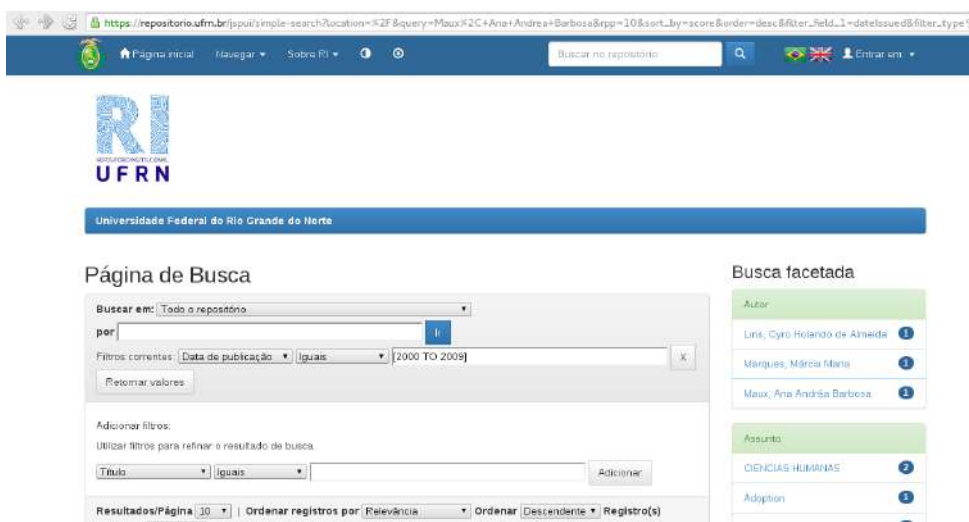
https://repositorio.ufrn.br/jspui/simple-search?location=%2F&query=Maux%2C+Ana+Andrea+Barbosa&rpp=10&sort_by=score&order=desc&filter_field_1=dateIssued&filter_type

Página inicial Navegar ▾ Sobre RI ▾ Buscar no repositório Entrar em: ▾

RI
REPOSITÓRIO INSTITUCIONAL
UFRN

Universidade Federal do Rio Grande do Norte

Página de Busca

Buscar em: Todo o repositório
por Ir
Filtros correntes: Data de publicação ▾ Iguais ▾ [2000 TO 2009] X
Retornar valores

Adicionar filtros:
Utilizar filtros para refinar o resultado de busca.
Título ▾ Iguais ▾ Adicionar

Resultados/Página 10 ▾ | Ordenar registros por Relevância ▾ Ordenar Descendente ▾ Registro(s)

Busca facetada

Autor
Lins, Cyro Holando de Almeida 1
Marques, Márcia Maria 1
Maux, Ana Andréa Barbosa 1

Assunto
CIENCIAS HUMANAS 2
Adoption 1